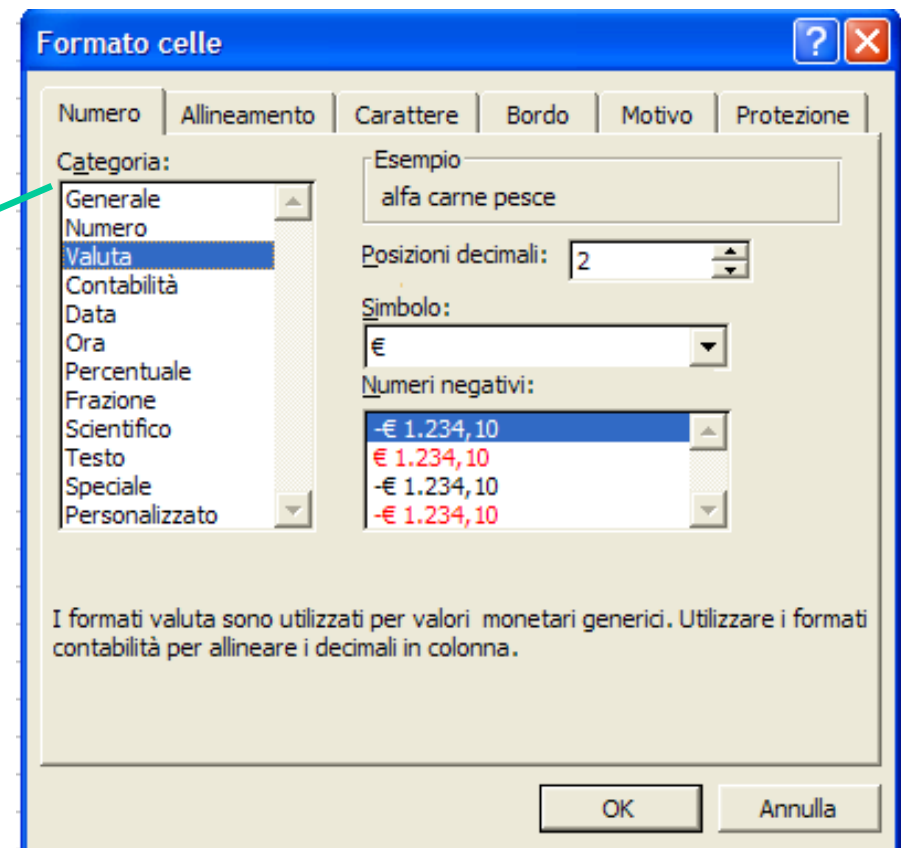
Formato celle

? X

Numero | Allineamento | Carattere | Bordo | Motivo | Protezione

Categoria:

Generale
Numero
Valuta
Contabilità
Data
Ora
Percentuale
Frazione
Scientifico
Testo
Speciale
Personalizzato

Esempio

alfa carne pesce

Posizioni decimali: 2

Simbolo:

€

Numeri negativi:

-€ 1.234,10
€ 1.234,10
-€ 1.234,10
-€ 1.234,10

I formati valuta sono utilizzati per valori monetari generici. Utilizzare i formati contabilità per allineare i decimali in colonna.

OK

Annulla